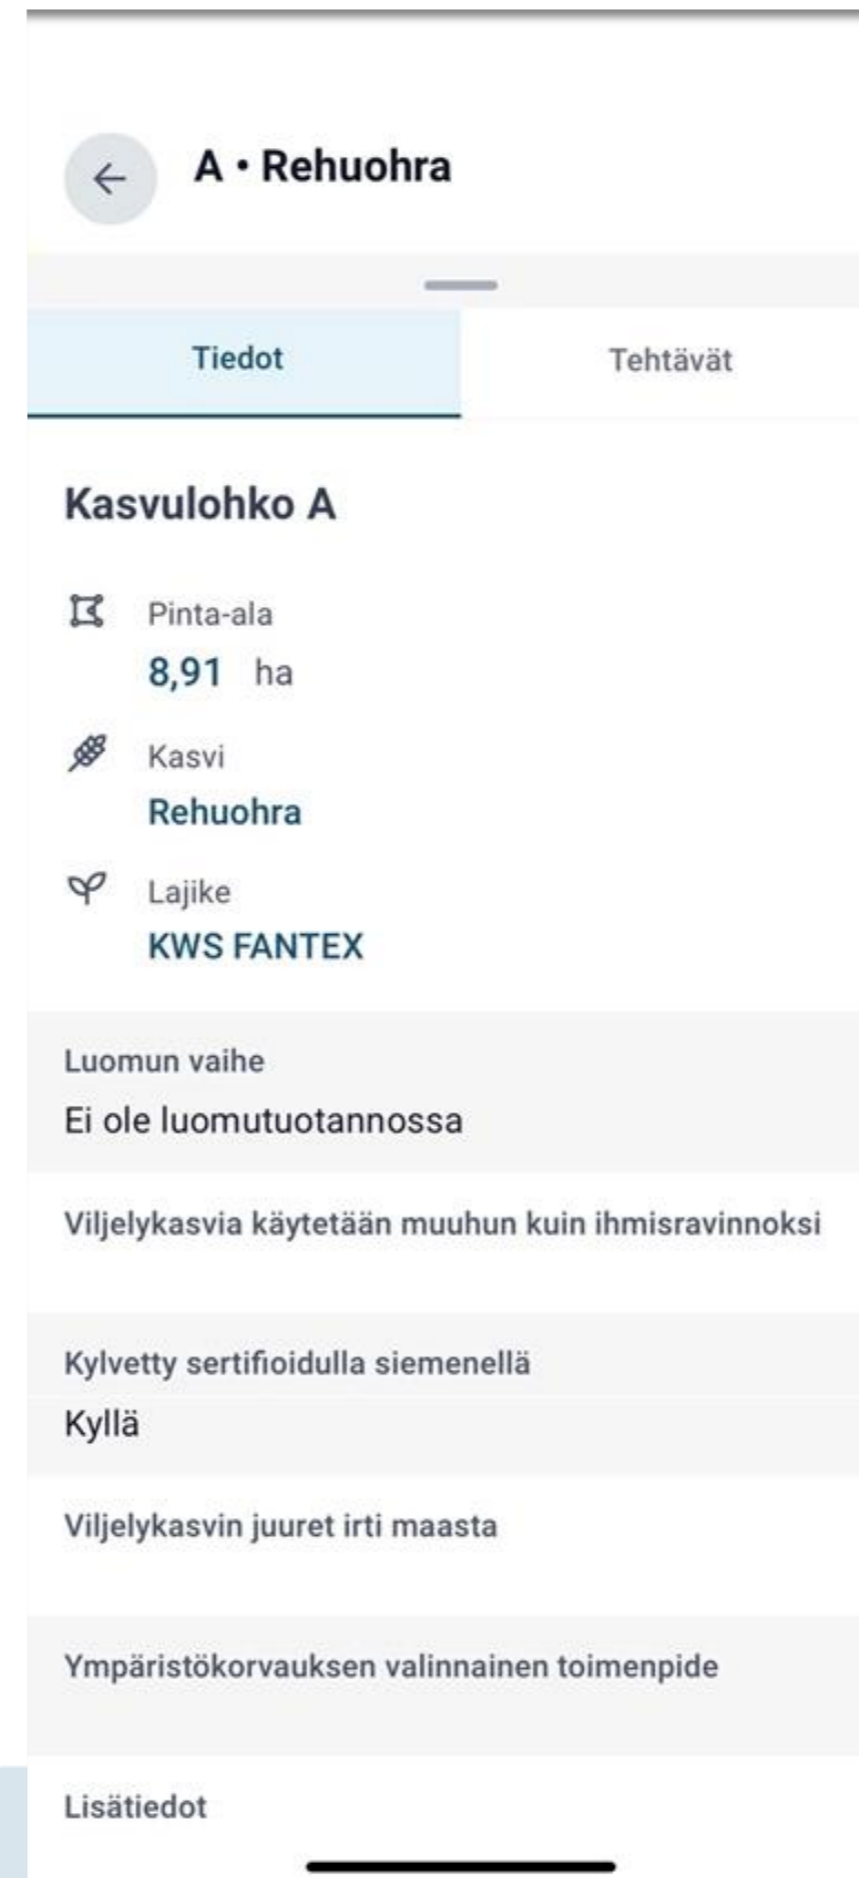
A • Rehuohra

Tiedot

Tehtävät

Kasvulohko A

Pinta-ala
8,91 ha

Kasvi
Rehuohra

Lajike
KWS FANTEX

Luomun vaihe
Ei ole luomutuotannossa

Viljelykasvia käytetään muuhun kuin ihmisravinnoksi

Kylvetty sertifioidulla siemenellä
Kyllä

Viljelykasvin juuret irti maasta

Ympäristökorvauksen valinnainen toimenpide

Lisätiedot